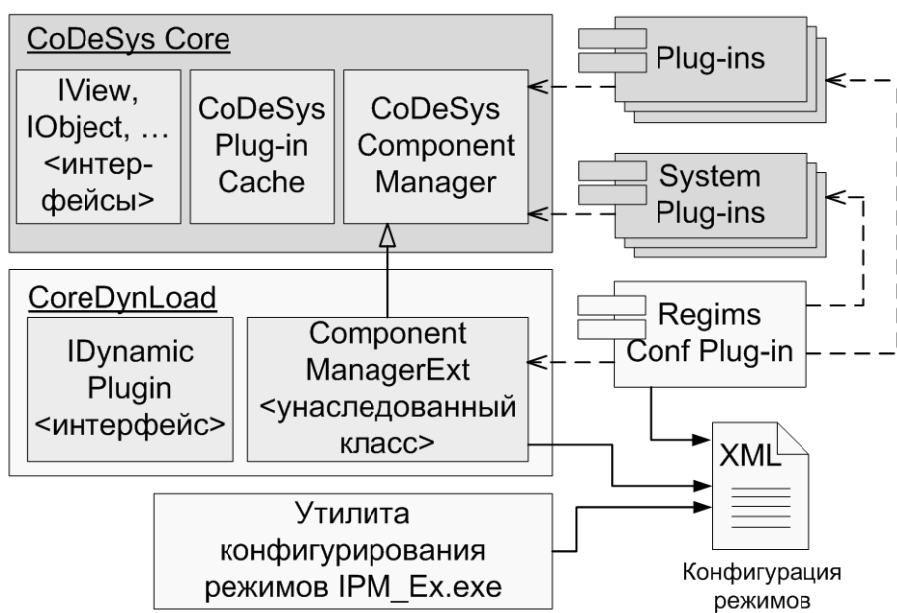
CoDeSys Core

IView, IObject, … <интер-фейсы>

CoDeSys Plug-in Cache

CoDeSys Component Manager

Plug-ins

System Plug-ins

CoreDynLoad

IDynamic Plugin <интерфейс>

Component ManagerExt <унаследованный класс>

Regims Conf Plug-in

XML

Утилита конфигурирования режимов IPM_Ex.exe

Конфигурация режимов